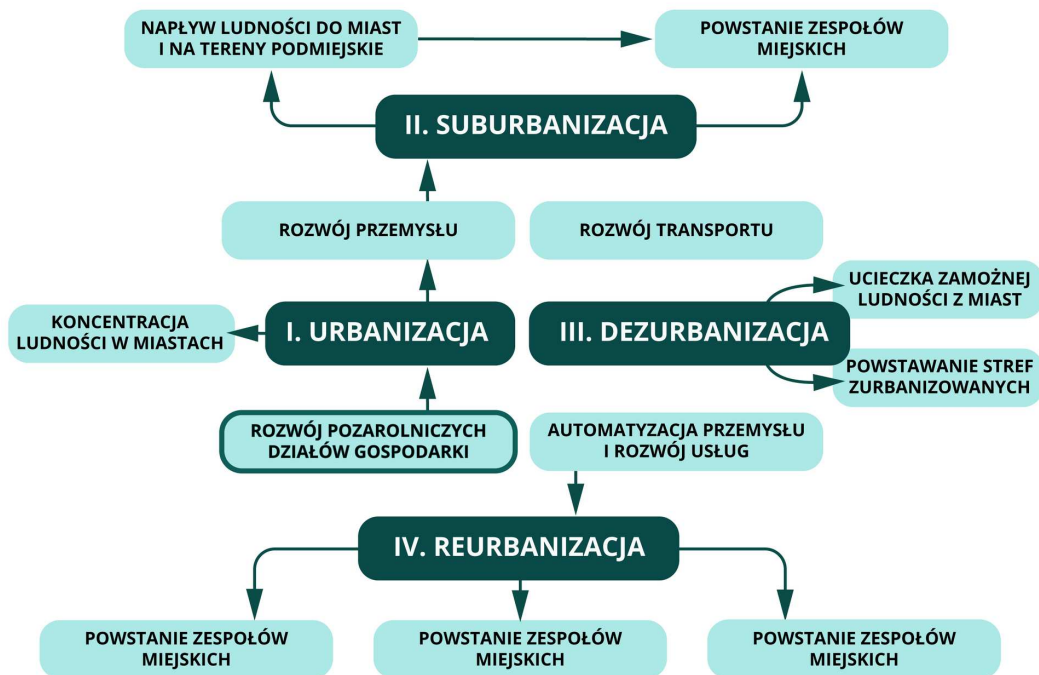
NAPŁYW LUDNOŚCI DO MIAST I NA TERENY PODMIEJSKIE

POWSTANIE ZESPOŁÓW MIEJSKICH

II. SUBURBANIZACJA

ROZWÓJ PRZEMYSŁU

ROZWÓJ TRANSPORTU

UCIECZKA ZAMOŻNEJ LUDNOŚCI Z MIAST

KONCENTRACJA LUDNOŚCI W MIASTACH

I. URBANIZACJA

III. DEZURBANIZACJA

POWSTAWANIE STREF ZURBANIZOWANYCH

ROZWÓJ POZAROLNICZYCH DZIAŁÓW GOSPODARKI

AUTOMATYZACJA PRZEMYSŁU I ROZWÓJ USŁUG

IV. REURBANIZACJA

POWSTANIE ZESPOŁÓW MIEJSKICH

POWSTANIE ZESPOŁÓW MIEJSKICH

POWSTANIE ZESPOŁÓW MIEJSKICH